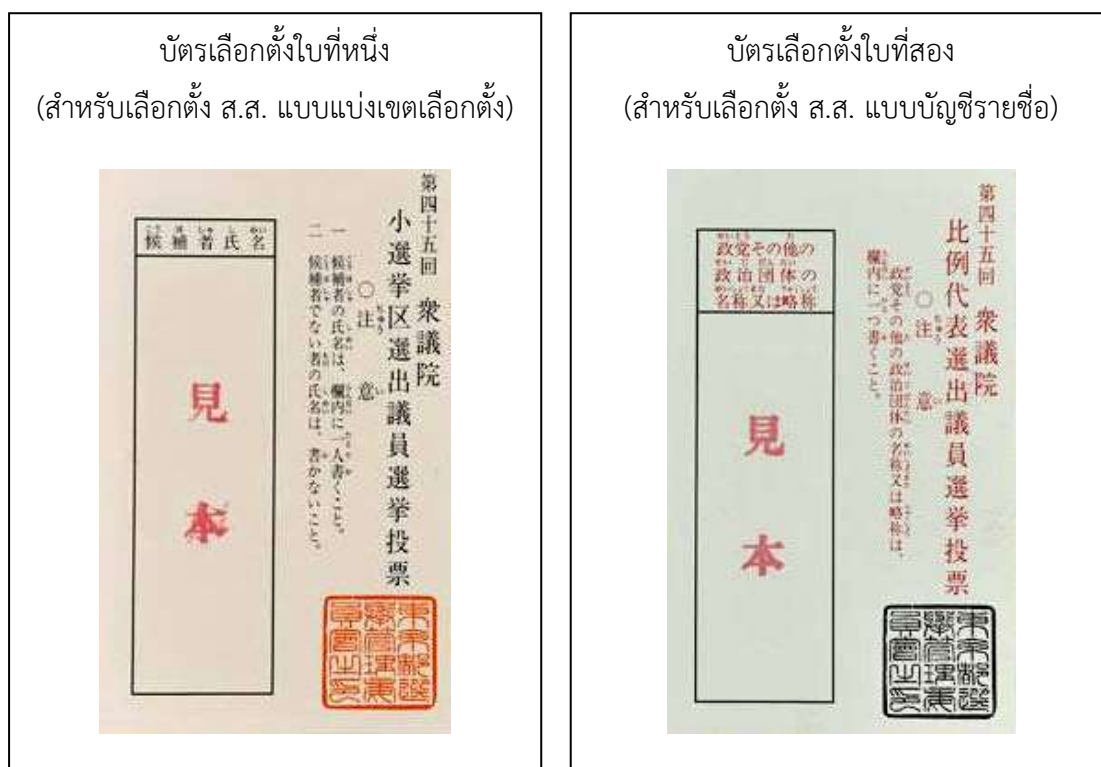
บัตรเลือกตั้งใบที่หนึ่ง
(สำหรับเลือกตั้ง ส.ส. แบบแบ่งเขตเลือกตั้ง)

第四十五回 衆議院
小選挙区選出議員選挙投票

○注意
一 候補者の氏名は、欄内に一人書くこと。
二 候補者でない者の氏名は、書かないこと。

候補者氏名

見本

東京都選挙管理委員会印

บัตรเลือกตั้งใบที่สอง
(สำหรับเลือกตั้ง ส.ส. แบบบัญชีรายชื่อ)

第四十五回 衆議院
比例代表選出議員選挙投票

○注意
政党その他の政治団体の名称又は略称は、欄内に一つ書くこと。

政党その他の政治団体の名称又は略称

見本

東京都選挙管理委員会印